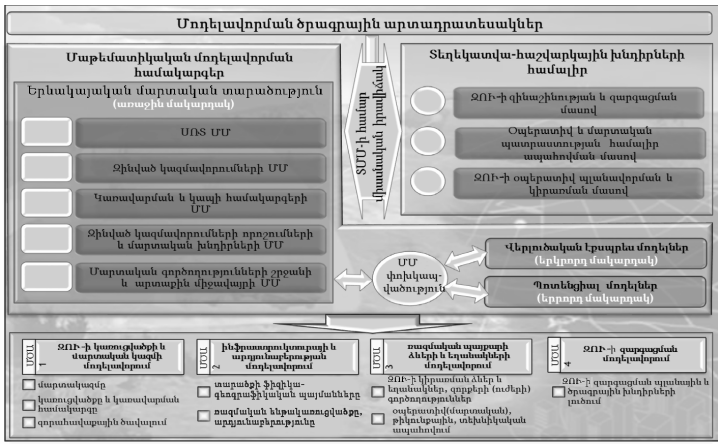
Մոդելավորման ծրագրային արտադրատեսակներ

Մաթեմատիկական մոդելավորման համակարգեր

Երևակայական մարտական տարածություն
(առաջին մակարդակ)

ՄՏՏ ՄՄ

Զինված կազմավորումների ՄՄ

Կառավարման և կապի համակարգերի ՄՄ

Զինված կազմավորումների որոշումների և մարտական խնդիրների ՄՄ

Մարտական գործողությունների շրջանի և արտաքին միջավայրի ՄՄ

ՏՄՄ-ի համար փոխանակման կենտրոն

Տեղեկատվա-հաշվարկային խնդիրների համալիր

ԶՈՒ-ի զինաշինության և զարգացման մասով

Օպերատիվ և մարտական պատրաստության համալիր ապահովման մասով

ԶՈՒ-ի օպերատիվ պլանավորման և կիրառման մասով

ՄՄ փոխկապվածություն

Վերլուծական էքսպրես մոդելներ
(երկրորդ մակարդակ)

Պոտենցիալ մոդելներ
(երրորդ մակարդակ)

ԴՈՒՏ 1
ԶՈՒ-ի կառուցվածքի և մարտական կազմի մոդելավորում

մարտական կազմը

կառուցվածքը և կառավարման համակարգը

զորամասերի ծավալում

ԴՈՒՏ 2
Ենթակառուցվածքի և արդյունաբերության մոդելավորում

տարածքի ֆիզիկա-աշխարհագրական պայմանները

տնտեսական ենթակառուցվածքը, արդյունաբերությունը

ԴՈՒՏ 3
Տնտեսական պայքարի ձևերի և եղանակների մոդելավորում

ԶՈՒ-ի կիրառման ձևեր և եղանակներ, զորքերի (ուժերի) գործողություններ

օպերատիվ(մարտական), թիկունքային, տեխնիկական ապահովում

ԴՈՒՏ 4
ԶՈՒ-ի զարգացման մոդելավորում

ԶՈՒ-ի զարգացման պլանների և ծրագրային խնդիրների լուծում